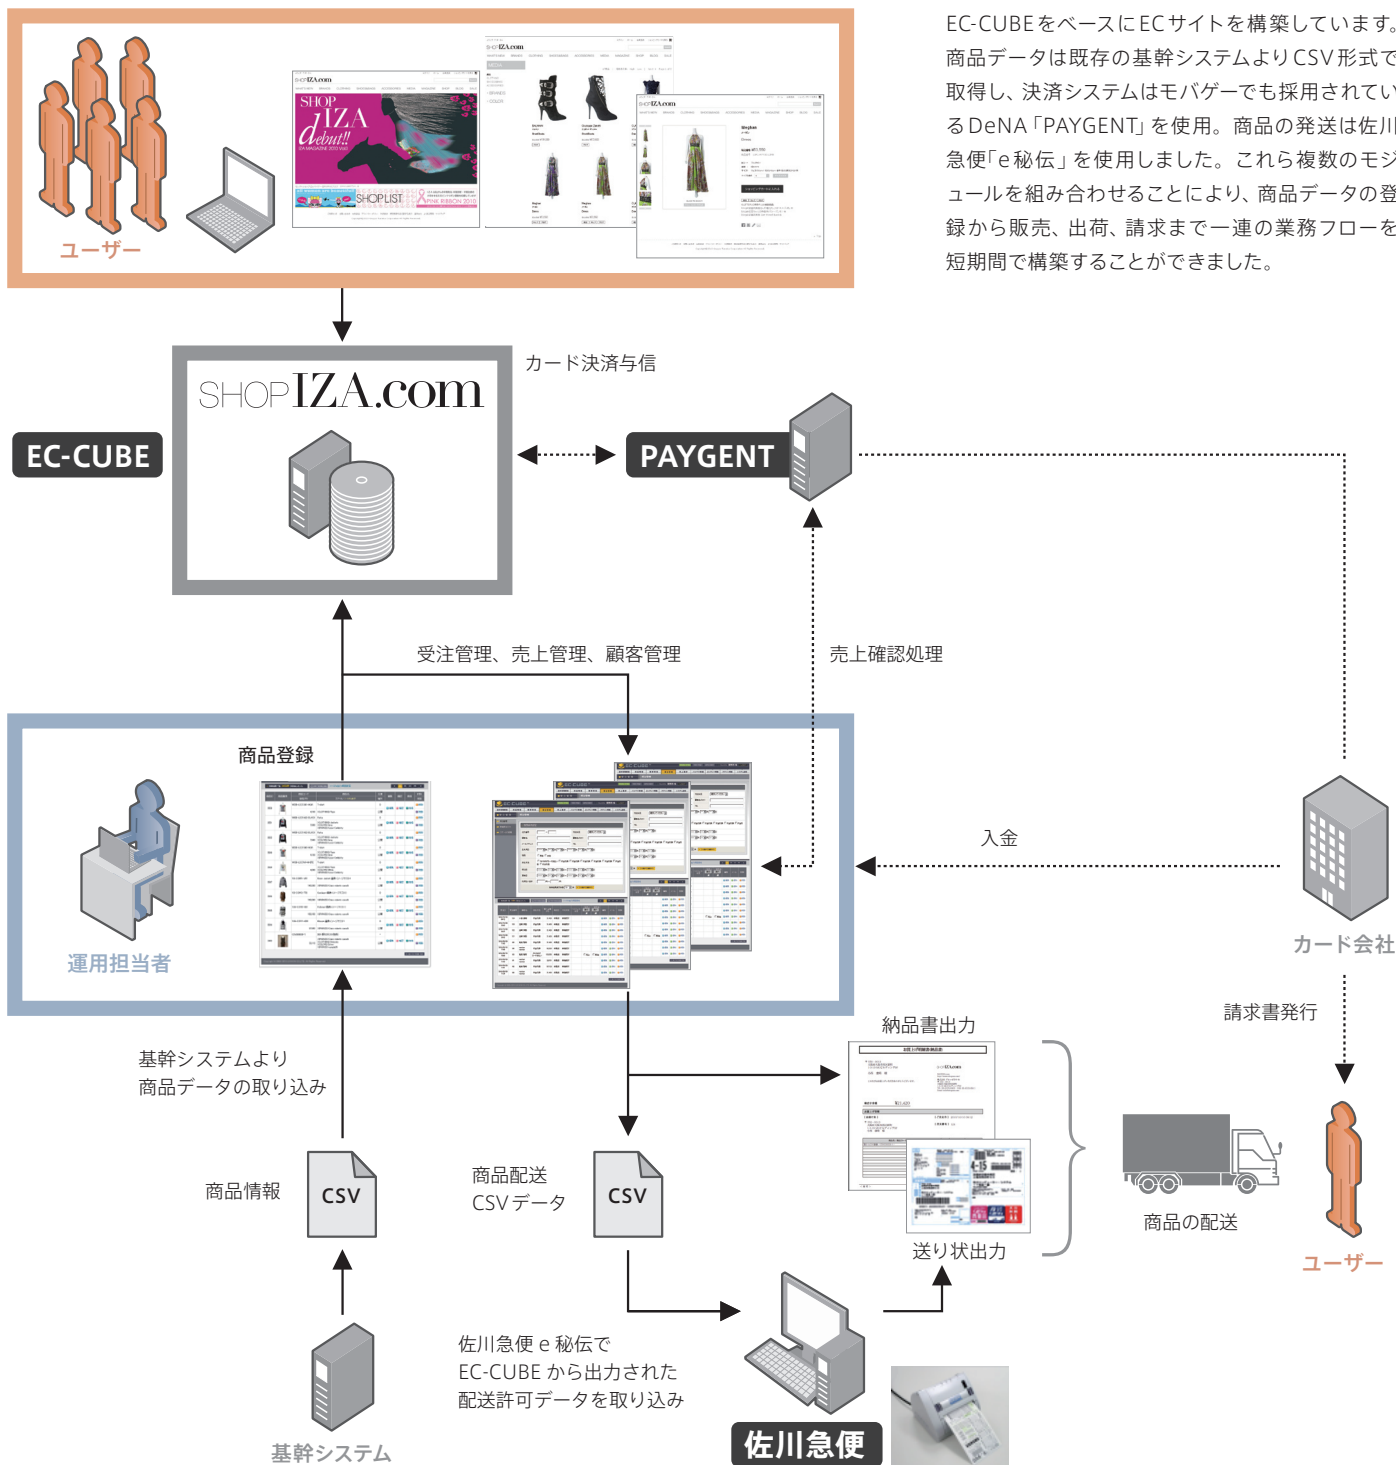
EC-CUBEをベースにECサイトを構築しています。商品データは既存の基幹システムよりCSV形式で取得し、決済システムはモバゲーでも採用されているDeNA「PAYGENT」を使用。商品の発送は佐川急便「e秘伝」を使用しました。これら複数のモジュールを組み合わせることにより、商品データの登録から販売、出荷、請求まで一連の業務フローを短期間で構築することができました。

ユーザー

SHOP IZA debut!!

SHOPLIST

PINK RIBBON 2010

SHOPIZA.com

EC-CUBE

カード決済与信

PAYGENT

受注管理、売上管理、顧客管理

売上確認処理

商品登録

運用担当者

入金

カード会社

請求書発行

納品書出力

基幹システムより
商品データの取り込み

商品情報

CSV

商品配送
CSVデータ

CSV

送り状出力

商品の配送

ユーザー

佐川急便 e 秘伝で
EC-CUBE から出力された
配送許可データを取り込み

基幹システム

佐川急便